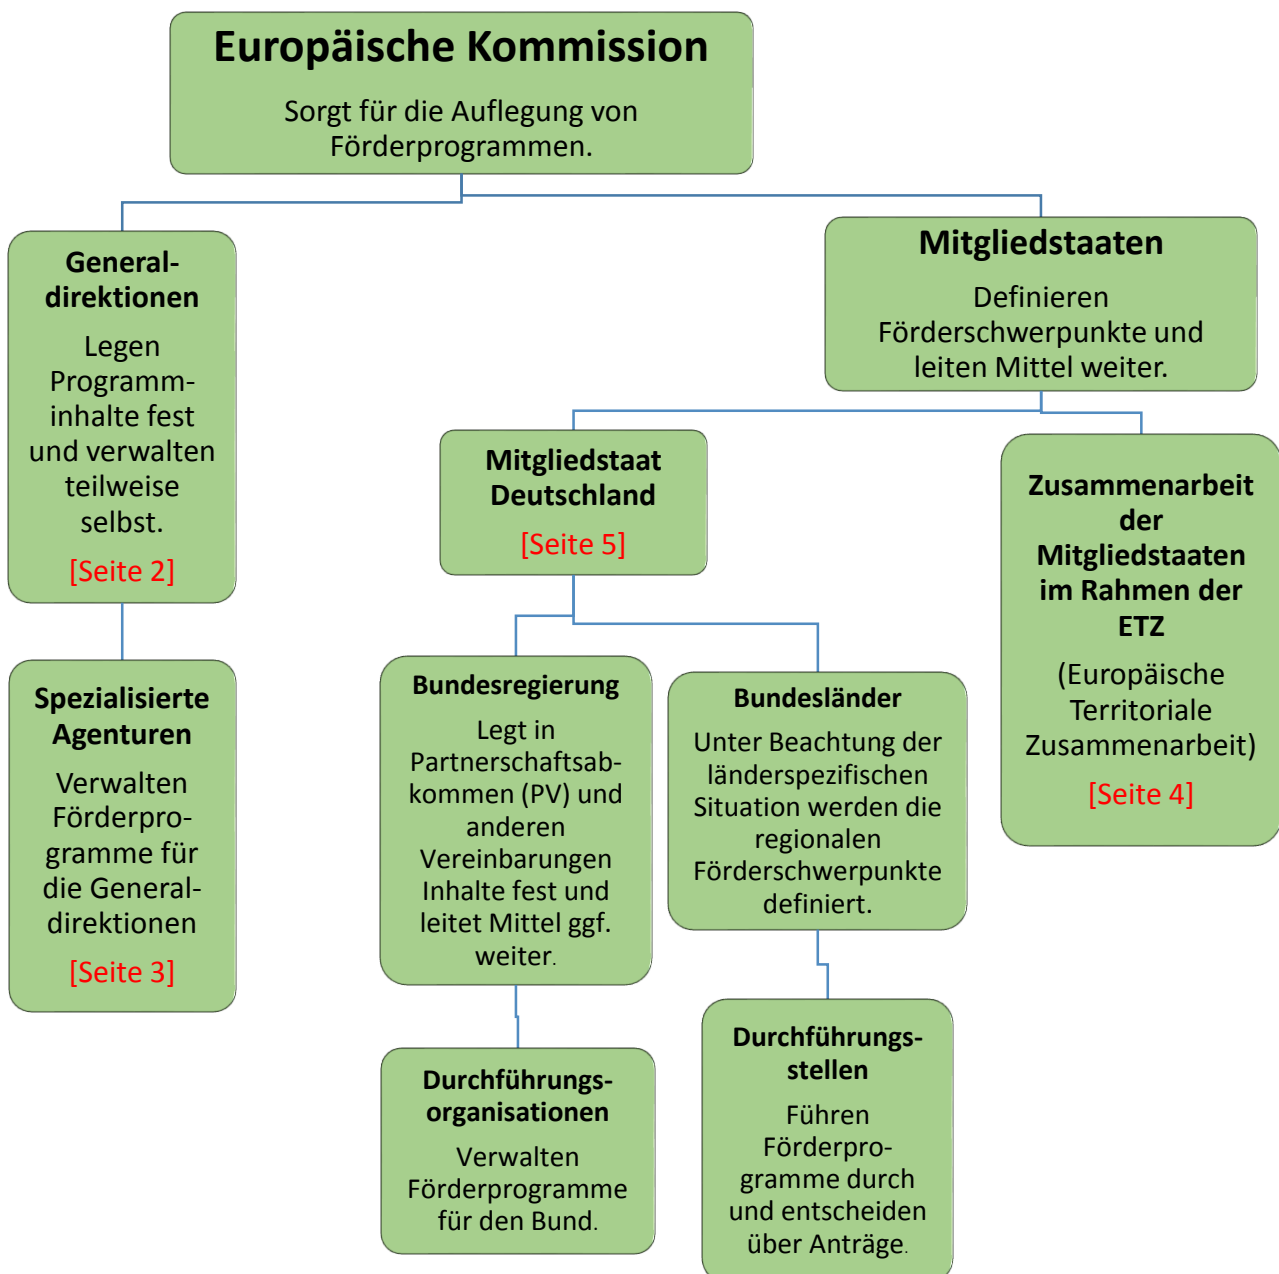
Europäische Kommission

Sorgt für die Auflegung von Förderprogrammen.

Generaldirektionen

Legen Programminhalte fest und verwalten teilweise selbst.

[Seite 2]

Spezialisierte Agenturen

Verwalten Förderprogramme für die Generaldirektionen

[Seite 3]

Mitgliedstaaten

Definieren Förderschwerpunkte und leiten Mittel weiter.

Mitgliedstaat Deutschland

[Seite 5]

Bundesregierung

Legt in Partnerschaftsabkommen (PV) und anderen Vereinbarungen Inhalte fest und leitet Mittel ggf. weiter.

Durchführungsorganisationen

Verwalten Förderprogramme für den Bund.

Bundesländer

Unter Beachtung der länderspezifischen Situation werden die regionalen Förderschwerpunkte definiert.

Durchführungsstellen

Führen Förderprogramme durch und entscheiden über Anträge.

Zusammenarbeit der Mitgliedstaaten im Rahmen der ETZ

(Europäische Territoriale Zusammenarbeit)

[Seite 4]